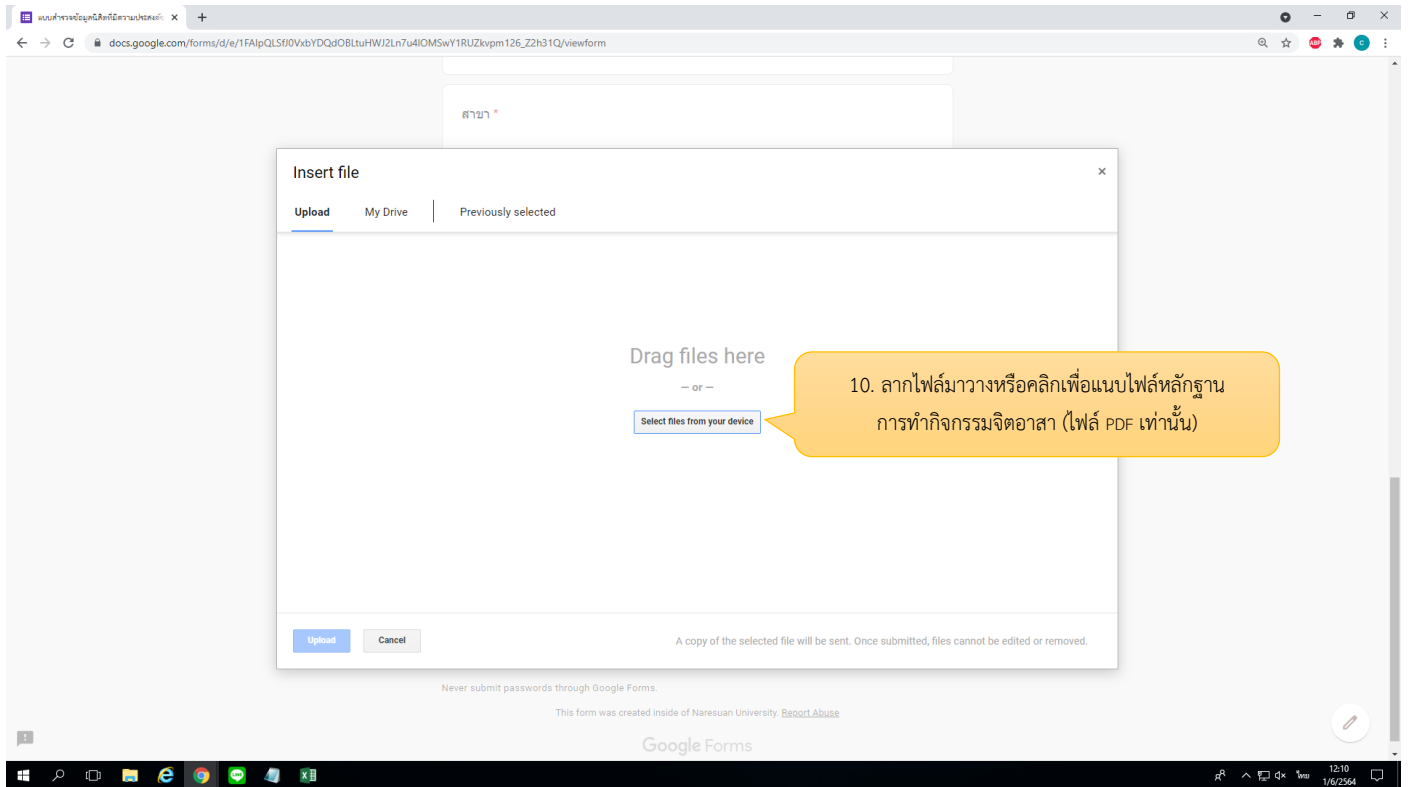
แบบสำรวจข้อมูลนิสิตที่มีความประสงค์

docs.google.com/forms/d/e/1FAIpQLSfJ0VxbYDQdOBLtuHWJ2Ln7u4lOMSwY1RUZkvpm126_Z2h31Q/viewform

สาขา *

Insert file

Upload My Drive Previously selected

Drag files here

– or –

Select files from your device

10. ลากไฟล์มาวางหรือคลิกเพื่อแนบไฟล์หลักฐานการทำกิจกรรมจิตอาสา (ไฟล์ PDF เท่านั้น)

Upload Cancel

A copy of the selected file will be sent. Once submitted, files cannot be edited or removed.

Never submit passwords through Google Forms.

This form was created inside of Naresuan University. Report Abuse

Google Forms

ไทย 12:10 1/6/2564